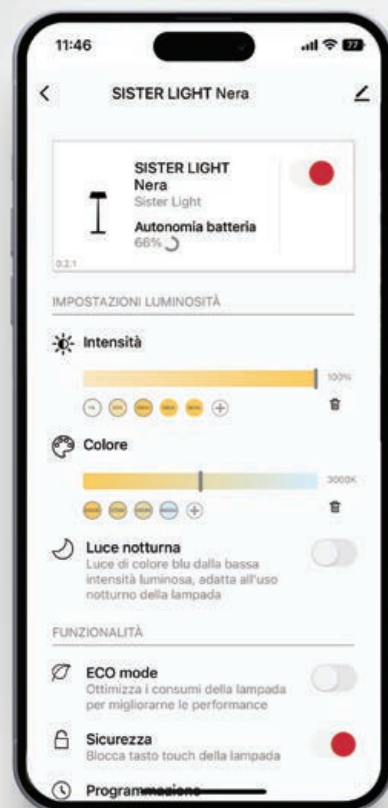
11:46

SISTER LIGHT Nera

SISTER LIGHT
Nera
Sister Light
Autonomia batteria
66%

0.2.1

IMPOSTAZIONI LUMINOSITÀ

Intensità

100%

Colore

3000K

Luce notturna
Luce di colore blu dalla bassa intensità luminosa, adatta all'uso notturno della lampada

FUNZIONALITÀ

ECO mode
Ottimizza i consumi della lampada per migliorarne le performance

Sicurezza
Blocca tasto touch della lampada

Programmazione